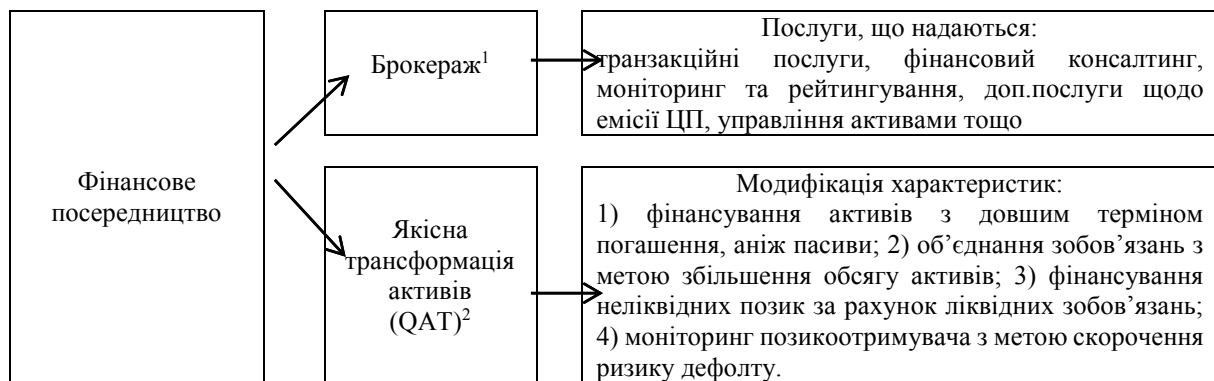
Фінансове посередництво

Брокераж$^1$

Послуги, що надаються:
транзакційні послуги, фінансовий консалтинг, моніторинг та рейтингування, доп.послуги щодо емісії ЦП, управління активами тощо

Якісна трансформація активів (QAT)$^2$

Модифікація характеристик:
1) фінансування активів з довшим терміном погашення, аніж пасиви; 2) об’єднання зобов’язань з метою збільшення обсягу активів; 3) фінансування неліквідних позик за рахунок ліквідних зобов’язань; 4) моніторинг позикоотримувача з метою скорочення ризику дефолту.